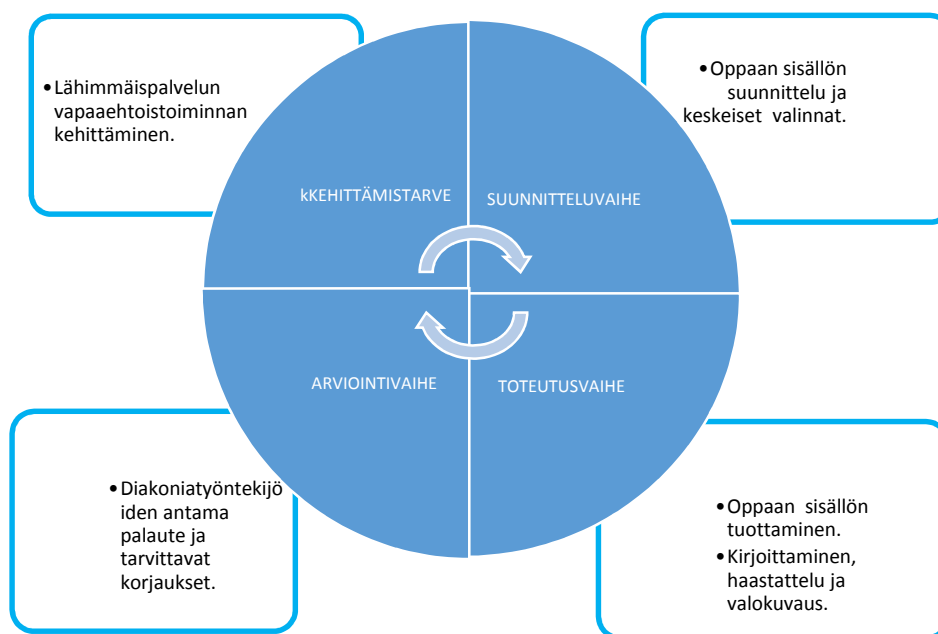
• Lähimmäispalvelun vapaaehtoistoiminnan kehittäminen.

• Oppaan sisällön suunnittelu ja keskeiset valinnat.

kKEHITTÄMISTARVE

SUUNNITTELUVAIHE

ARVIOINTIVAIHE

TOTEUTUSVAIHE

• Diakoniatyöntekijöiden antama palaute ja tarvittavat korjaukset.

• Oppaan sisällön tuottaminen.
• Kirjoittaminen, haastattelu ja valokuvaus.